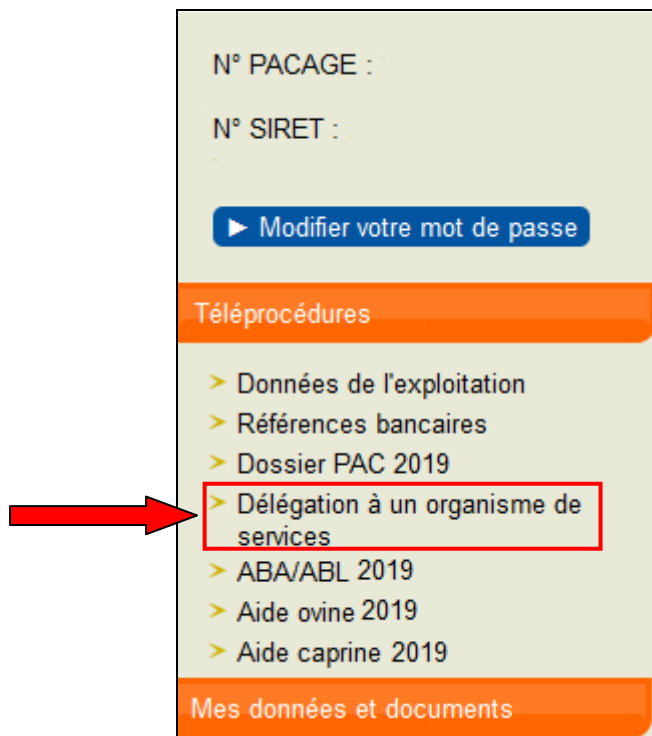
N° PACAGE :

N° SIRET :

► Modifier votre mot de passe

Téléprocédures

Données de l'exploitation
Références bancaires
Dossier PAC 2019
Délégation à un organisme de services
ABA/ABL 2019
Aide ovine 2019
Aide caprine 2019

Mes données et documents